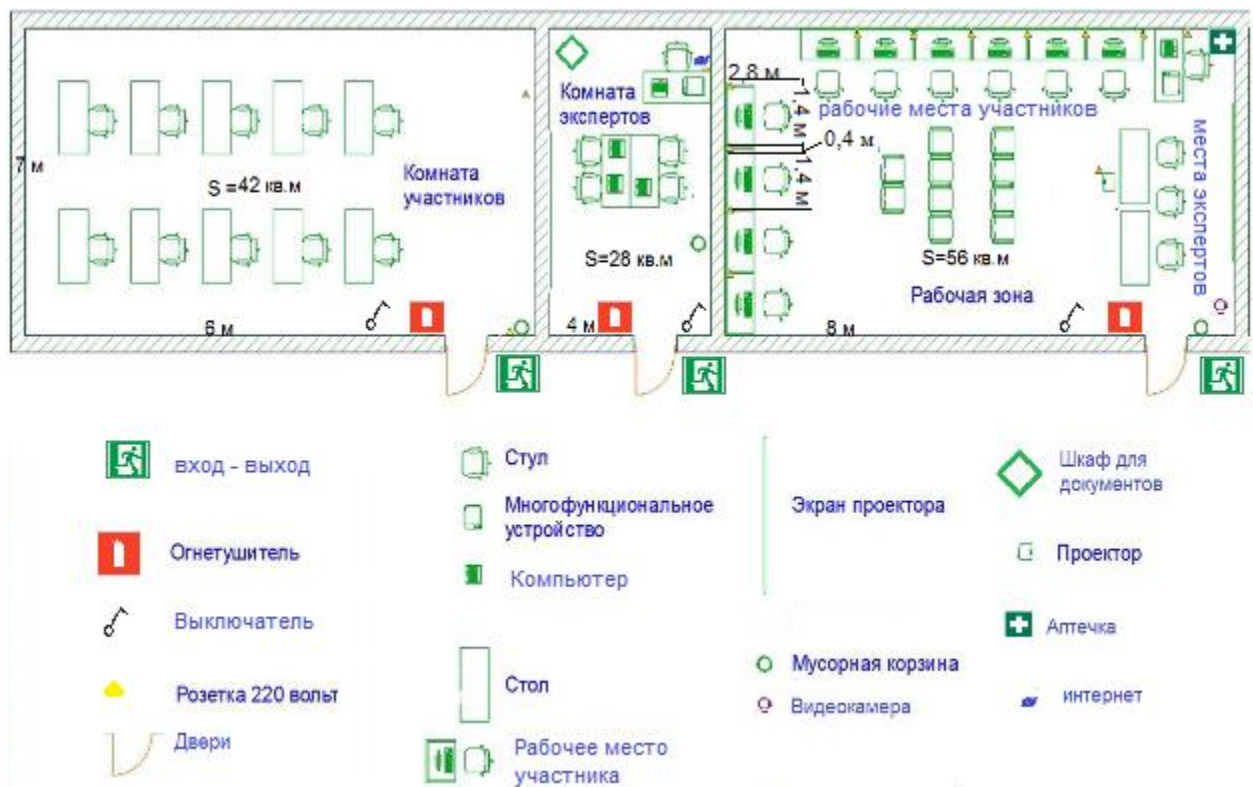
7 м

S =42 кв.м

Комната участников

6 м

Комната экспертов

S=28 кв.м

4 м

2,8 м

1,4 м

0,4 м

1,4 м

рабочие места участников

места экспертов

S=56 кв.м

Рабочая зона

8 м

вход - выход

Огнетушитель

Выключатель

Розетка 220 вольт

Двери

Стул

Многофункциональное устройство

Компьютер

Стол

Рабочее место участника

Экран проектора

Мусорная корзина

Видеокамера

Шкаф для документов

Проектор

Аптечка

интернет